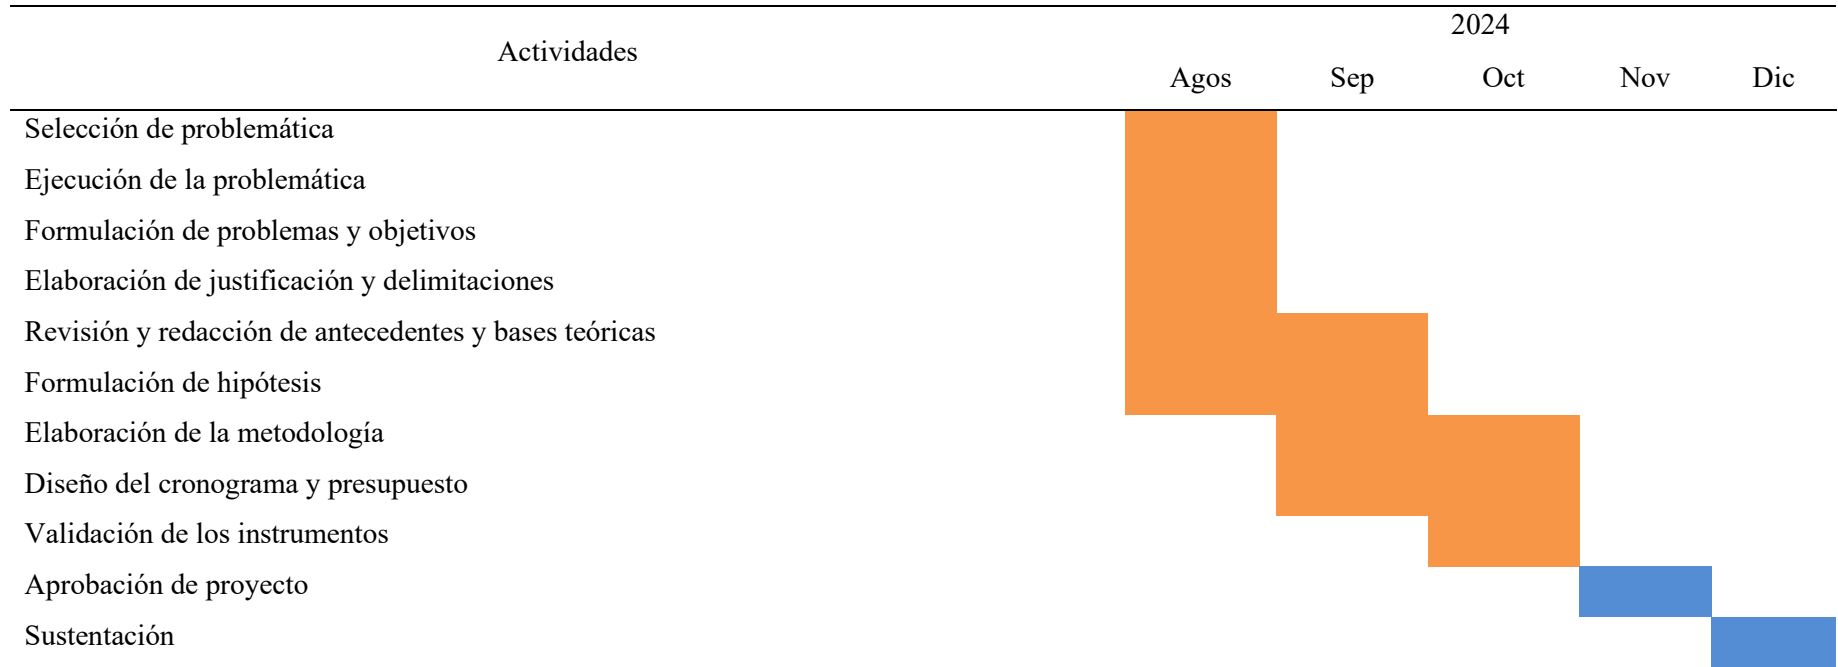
| Actividades | 2024 | | | | |
|---|---|---|---|---|---|
| | Agos | Sep | Oct | Nov | Dic |
| Selección de problemática | | | | | |
| Ejecución de la problemática | | | | | |
| Formulación de problemas y objetivos | | | | | |
| Elaboración de justificación y delimitaciones | | | | | |
| Revisión y redacción de antecedentes y bases teóricas | | | | | |
| Formulación de hipótesis | | | | | |
| Elaboración de la metodología | | | | | |
| Diseño del cronograma y presupuesto | | | | | |
| Validación de los instrumentos | | | | | |
| Aprobación de proyecto | | | | | |
| Sustentación | | | | | |